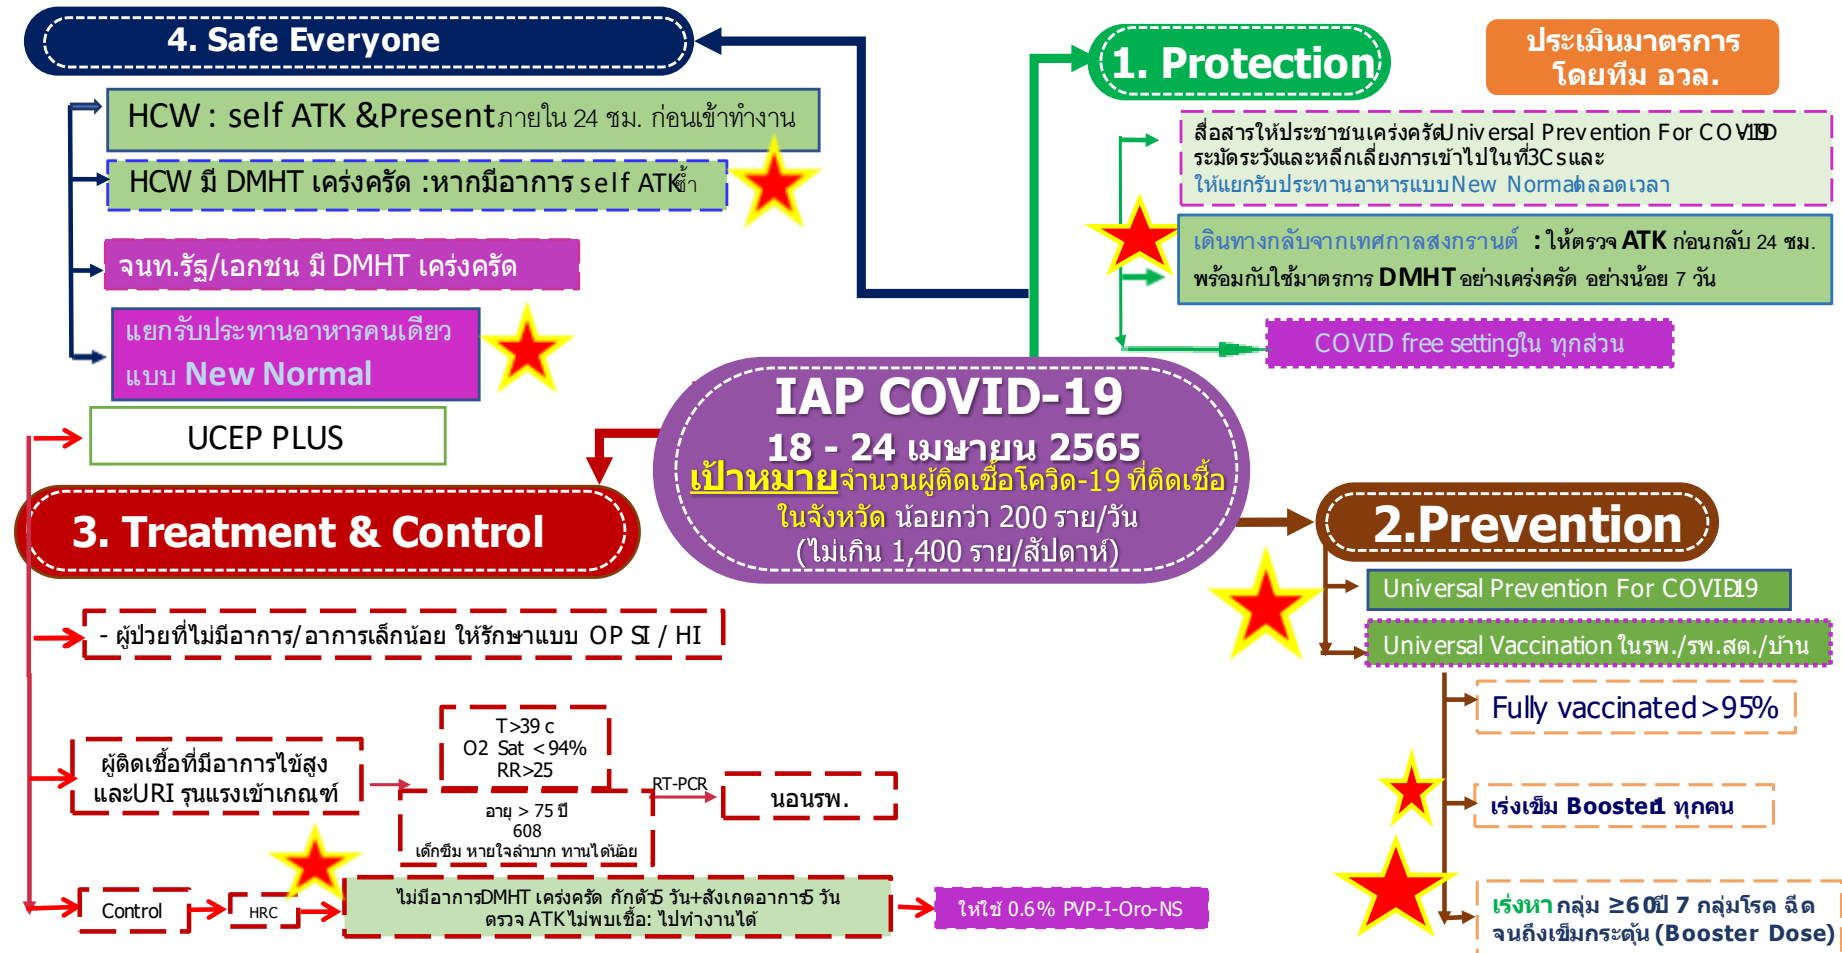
4. Safe Everyone

HCW : self ATK &Presentภายใน 24 ชม. ก่อนเข้าทำงาน

HCW มี DMHT เคร่งครัด :หากมีอาการ self ATKซ้ำ

จนท.รัฐ/เอกชน มี DMHT เคร่งครัด

แยกรับประทานอาหารคนเดียว แบบ New Normal

UCEP PLUS

1. Protection

ประเมินมาตรการ โดยทีม อวล.

สื่อสารให้ประชาชนเคร่งครัดUniversal Prevention For COVID19 ระมัดระวังและหลีกเลี่ยงการเข้าไปในที่3Cs และ ให้แยกรับประทานอาหารแบบNew Normalตลอดเวลา

เดินทางกลับจากเทศกาลสงกรานต์ : ให้ตรวจ ATK ก่อนกลับ 24 ชม. พร้อมกับใช้มาตรการ DMHT อย่างเคร่งครัด อย่างน้อย 7 วัน

COVID free settingใน ทุกส่วน

IAP COVID-19
18 - 24 เมษายน 2565
เป้าหมายจำนวนผู้ติดเชื้อโควิด-19 ที่ติดเชื้อในจังหวัด น้อยกว่า 200 ราย/วัน (ไม่เกิน 1,400 ราย/สัปดาห์)

3. Treatment & Control

2.Prevention

Universal Prevention For COVID19

Universal Vaccination ในรพ./รพ.สต./บ้าน

Fully vaccinated >95%

เร่งเข็ม Booster1 ทุกคน

เร่งหากลุ่ม ≥60ปี 7 กลุ่มโรค ฉีด จนถึงเข็มกระตุ้น (Booster Dose)

- ผู้ป่วยที่ไม่มีอาการ/อาการเล็กน้อย ให้รักษาแบบ OP SI / HI

ผู้ติดเชื้อที่มีอาการไข้สูง และURI รุนแรงเข้าเกณฑ์

T>39 c
O2 Sat <94%
RR>25

อายุ > 75 ปี
608
เด็กซึม หายใจลำบาก ทานได้น้อย

RT-PCR

นอนรพ.

Control

HRC

ไม่มีอาการDMHT เคร่งครัด กักตัว5 วัน+สังเกตอาการ5 วัน ตรวจ ATK ไม่พบเชื้อ: ไปทำงานได้

ให้ใช้ 0.6% PVP-I-Oro-NS